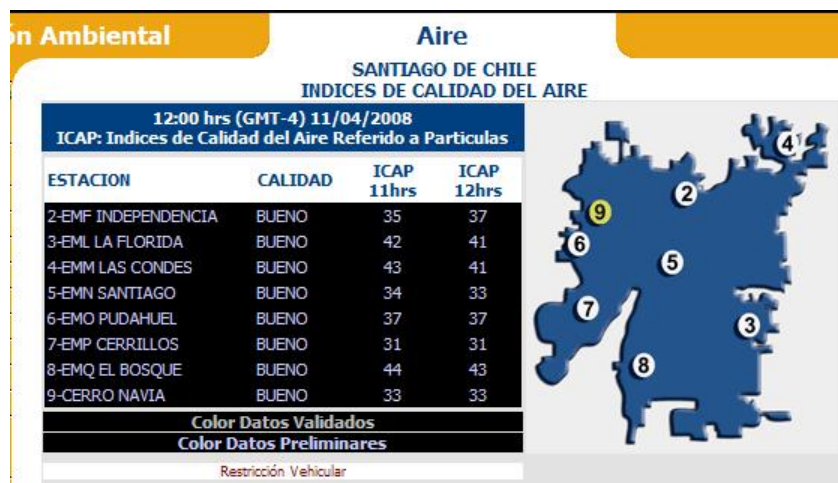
ón Ambiental

Aire

SANTIAGO DE CHILE
INDICES DE CALIDAD DEL AIRE

12:00 hrs (GMT-4) 11/04/2008
ICAP: Indices de Calidad del Aire Referido a Particulas

| ESTACION | CALIDAD | ICAP 11hrs | ICAP 12hrs |
|---|---|---|---|
| 2-EMF INDEPENDENCIA | BUENO | 35 | 37 |
| 3-EML LA FLORIDA | BUENO | 42 | 41 |
| 4-EMM LAS CONDES | BUENO | 43 | 41 |
| 5-EMN SANTIAGO | BUENO | 34 | 33 |
| 6-EMO PUDAHUEL | BUENO | 37 | 37 |
| 7-EMP CERRILLOS | BUENO | 31 | 31 |
| 8-EMQ EL BOSQUE | BUENO | 44 | 43 |
| 9-CERRO NAVIA | BUENO | 33 | 33 |

Color Datos Validados
Color Datos Preliminares

Restricción Vehicular

4
2
9
6
5
7
3
8